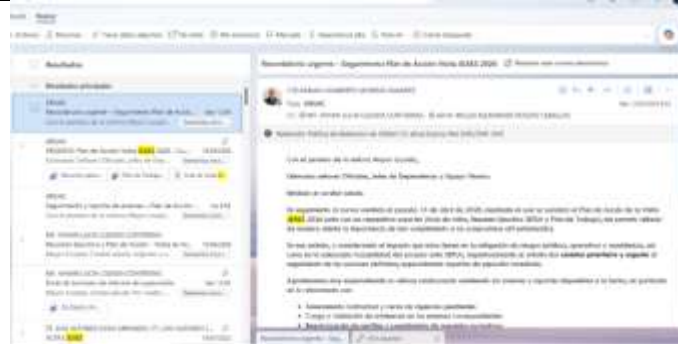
Inicio Buscar

Resultados

Resultados principales

Recordatorio urgente - Seguimiento Plan de Acción Visita 2024

Recordatorio urgente - Seguimiento Plan de Acción Visita 2024

Con el permiso de la señora Mayor Jurado,

Estimados señores Oficiales, Jefes de Dependencia y Equipo Técnico.

Mediante el presente correo

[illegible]

Seguimiento y reporte de avance - Plan de Acción

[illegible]

Recordatorio urgente - Seg... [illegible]